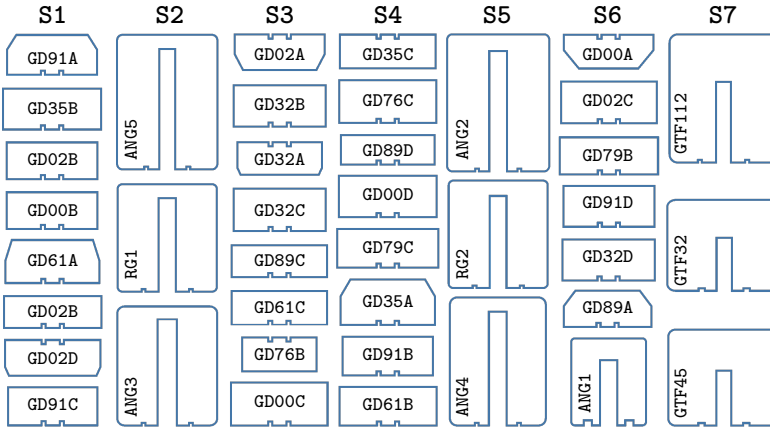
S1 S2 S3 S4 S5 S6 S7

GD91A
GD35B
GD02B
GD00B
GD61A
GD02B
GD02D
GD91C

ANG5
RG1
ANG3

GD02A
GD32B
GD32A
GD32C
GD89C
GD61C
GD76B
GD00C

GD35C
GD76C
GD89D
GD00D
GD79C
GD35A
GD91B
GD61B

ANG2
RG2
ANG4

GD00A
GD02C
GD79B
GD91D
GD32D
GD89A
ANG1

GTF112
GTF32
GTF45